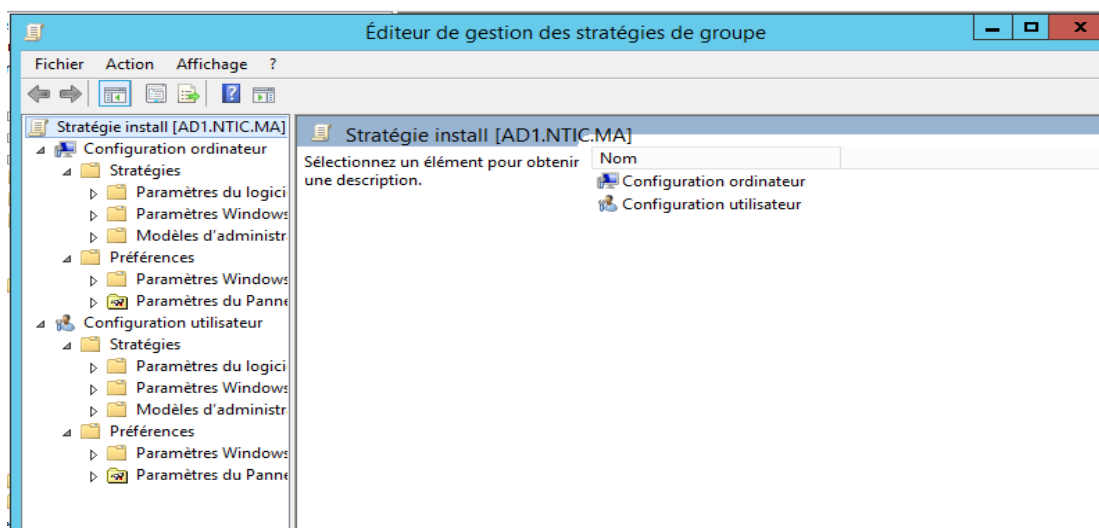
Éditeur de gestion des stratégies de groupe

Fichier Action Affichage ?

Stratégie install [AD1.NTIC.MA]
Configuration ordinateur
Stratégies
Paramètres du logici
Paramètres Windows
Modèles d'administr
Préférences
Paramètres Windows
Paramètres du Panne
Configuration utilisateur
Stratégies
Paramètres du logici
Paramètres Windows
Modèles d'administr
Préférences
Paramètres Windows
Paramètres du Panne

Stratégie install [AD1.NTIC.MA]

Sélectionnez un élément pour obtenir une description.

Nom
Configuration ordinateur
Configuration utilisateur